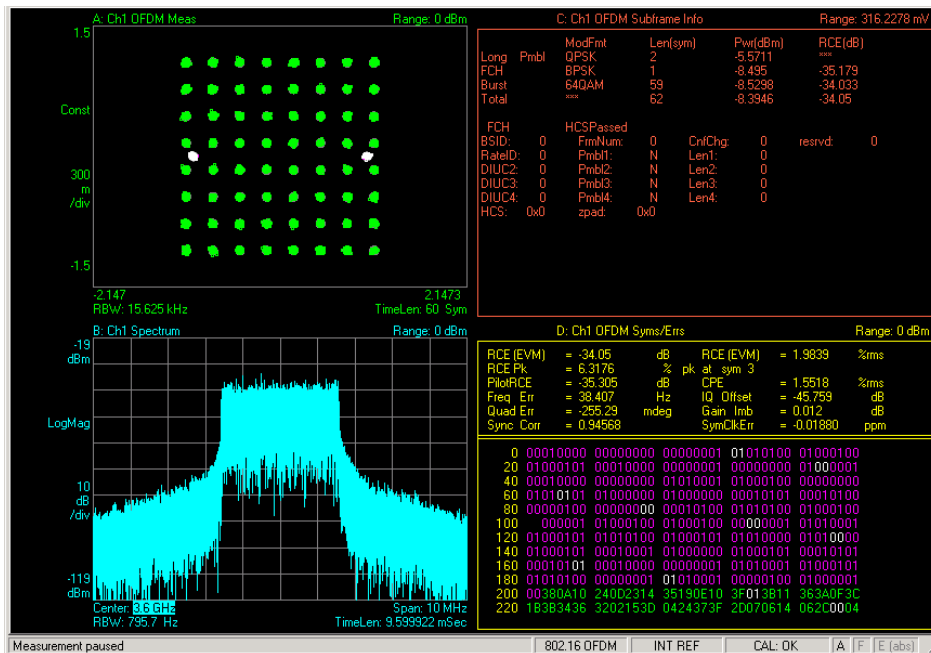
A: Ch1 OFDM Meas Range: 0 dBm

1.5

Const

300 m /div

-1.5

-2.147 2.1473

RBW: 15.625 kHz TimeLen: 60 Sym

C: Ch1 OFDM Subframe Info Range: 316.2278 mV

| | ModFmt | Len(sym) | Pwr(dBm) | RCE(dB) |
|---|---|---|---|---|
| Long Pmbl | QPSK | 2 | -5.5711 | *** |
| FCH | BPSK | 1 | -8.495 | -35.179 |
| Burst | 64QAM | 59 | -8.5298 | -34.033 |
| Total | *** | 62 | -8.3946 | -34.05 |

FCH HCSPassed

| | | | | | | | |
|---|---|---|---|---|---|---|---|
| BSID: | 0 | FrmNum: | 0 | CnfChg: | 0 | resrvd: | 0 |
| RateID: | 0 | Pmbl1: | N | Len1: | 0 | | |
| DIUC2: | 0 | Pmbl2: | N | Len2: | 0 | | |
| DIUC3: | 0 | Pmbl3: | N | Len3: | 0 | | |
| DIUC4: | 0 | Pmbl4: | N | Len4: | 0 | | |
| HCS: | 0x0 | zpad: | 0x0 | | | | |

B: Ch1 Spectrum Range: 0 dBm

-19 dBm

LogMag

10 dB /div

-119 dBm

Center: 3.6 GHz Span: 10 MHz

RBW: 795.7 Hz TimeLen: 9.599922 mSec

D: Ch1 OFDM Syms/Errs Range: 0 dBm

| | | | | | | |
|---|---|---|---|---|---|---|
| RCE (EVM) | = -34.05 | dB | RCE (EVM) | = 1.9839 | %rms | |
| RCE Pk | = 6.3176 | % pk at sym 3 | | | | |
| PilotRCE | = -35.305 | dB | CPE | = 1.5518 | %rms | |
| Freq Err | = 38.407 | Hz | IQ Offset | = -45.759 | dB | |
| Quad Err | = -255.29 | mdeg | Gain Imb | = 0.012 | dB | |
| Sync Corr | = 0.94568 | | SymClkErr | = -0.01880 | ppm | |

0 00010000 00000000 00000001 01010100 01000100
20 01000101 01010000 00000001 00000000 01000001
40 00010000 00000000 01010001 01000100 00000000
60 01010101 01000000 01000000 00010101 00010100
80 00000100 00000000 00010100 01010100 01000100
100 000001 01000100 01000100 00000001 01010001
120 01000101 01010100 01000101 01010000 01010000
140 01000101 00010001 01000000 01000101 00010101
160 00010101 00010000 00000001 01010001 01000101
180 01010100 00000001 01010001 00000100 01000001
200 00380A10 240D2314 35190E10 3F013B11 363A0F3C
220 1B3B3436 3202153D 0424373F 2D070614 062C0004

Measurement paused 802.16 OFDM INT REF CAL: OK A F E (abs)